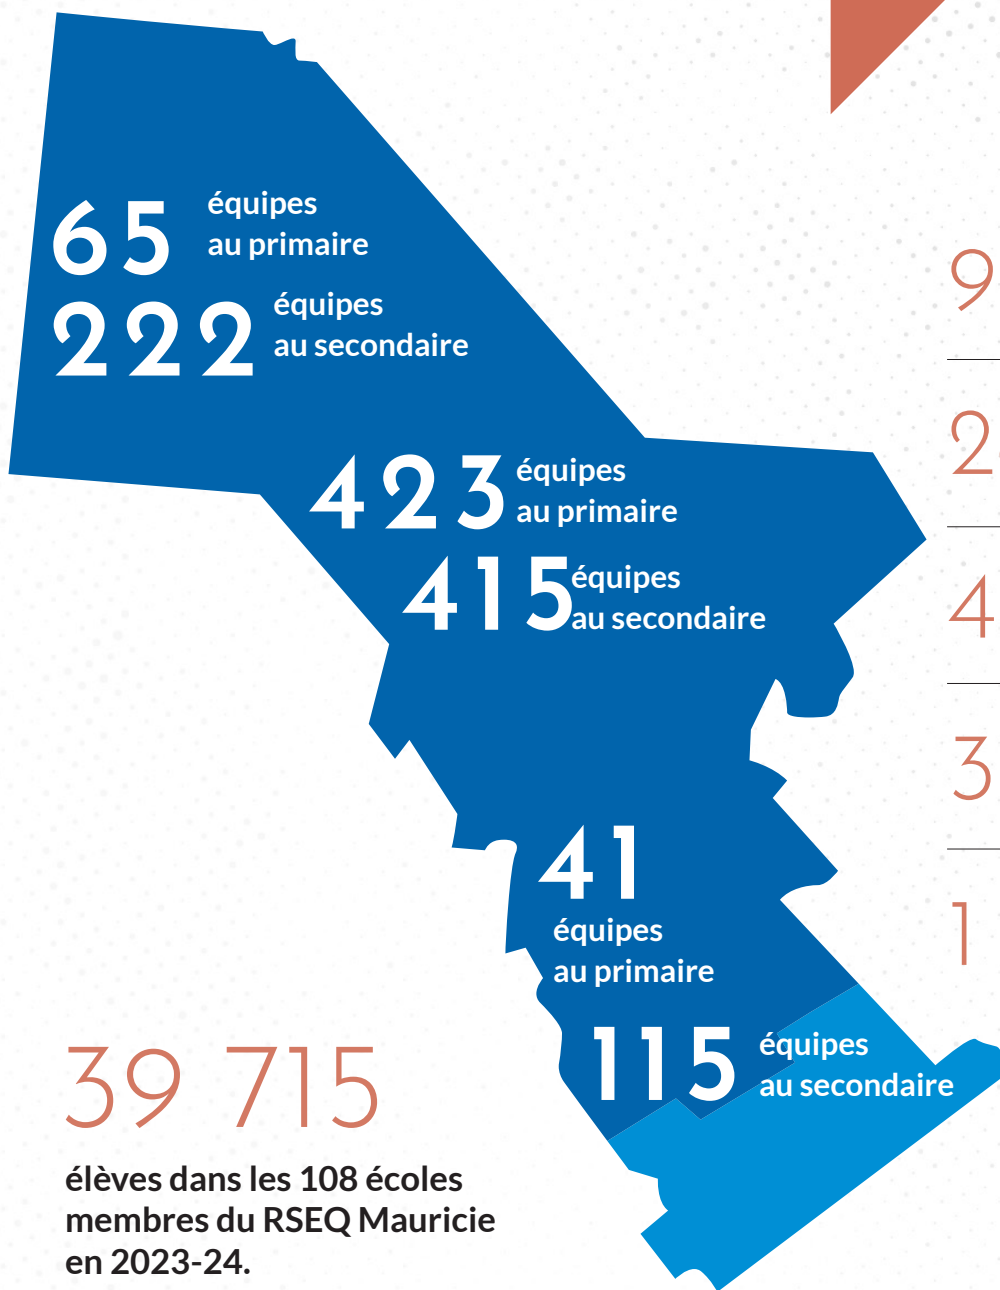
65 équipes au primaire

222 équipes au secondaire

423 équipes au primaire

415 équipes au secondaire

41 équipes au primaire

115 équipes au secondaire

9

2

4

3

1

39 715

élèves dans les 108 écoles membres du RSEQ Mauricie en 2023-24.